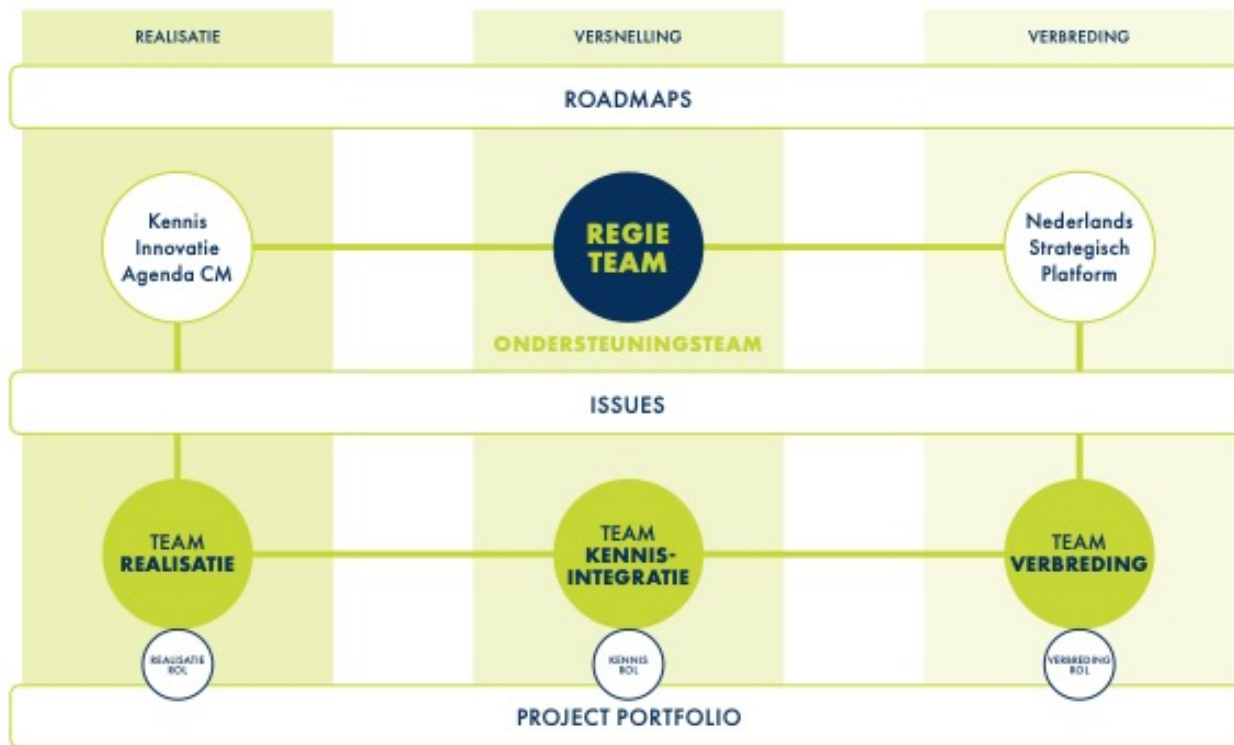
REALISATIE

VERSNELLING

VERBREDING

ROADMAPS

Kennis Innovatie Agenda CM

REGIE TEAM

Nederlands Strategisch Platform

ONDERSTEUNINGSTEAM

ISSUES

TEAM REALISATIE

TEAM KENNIS-INTEGRATIE

TEAM VERBREDING

REALISATIE ROL

KENNIS ROL

VERBREDING ROL

PROJECT PORTFOLIO